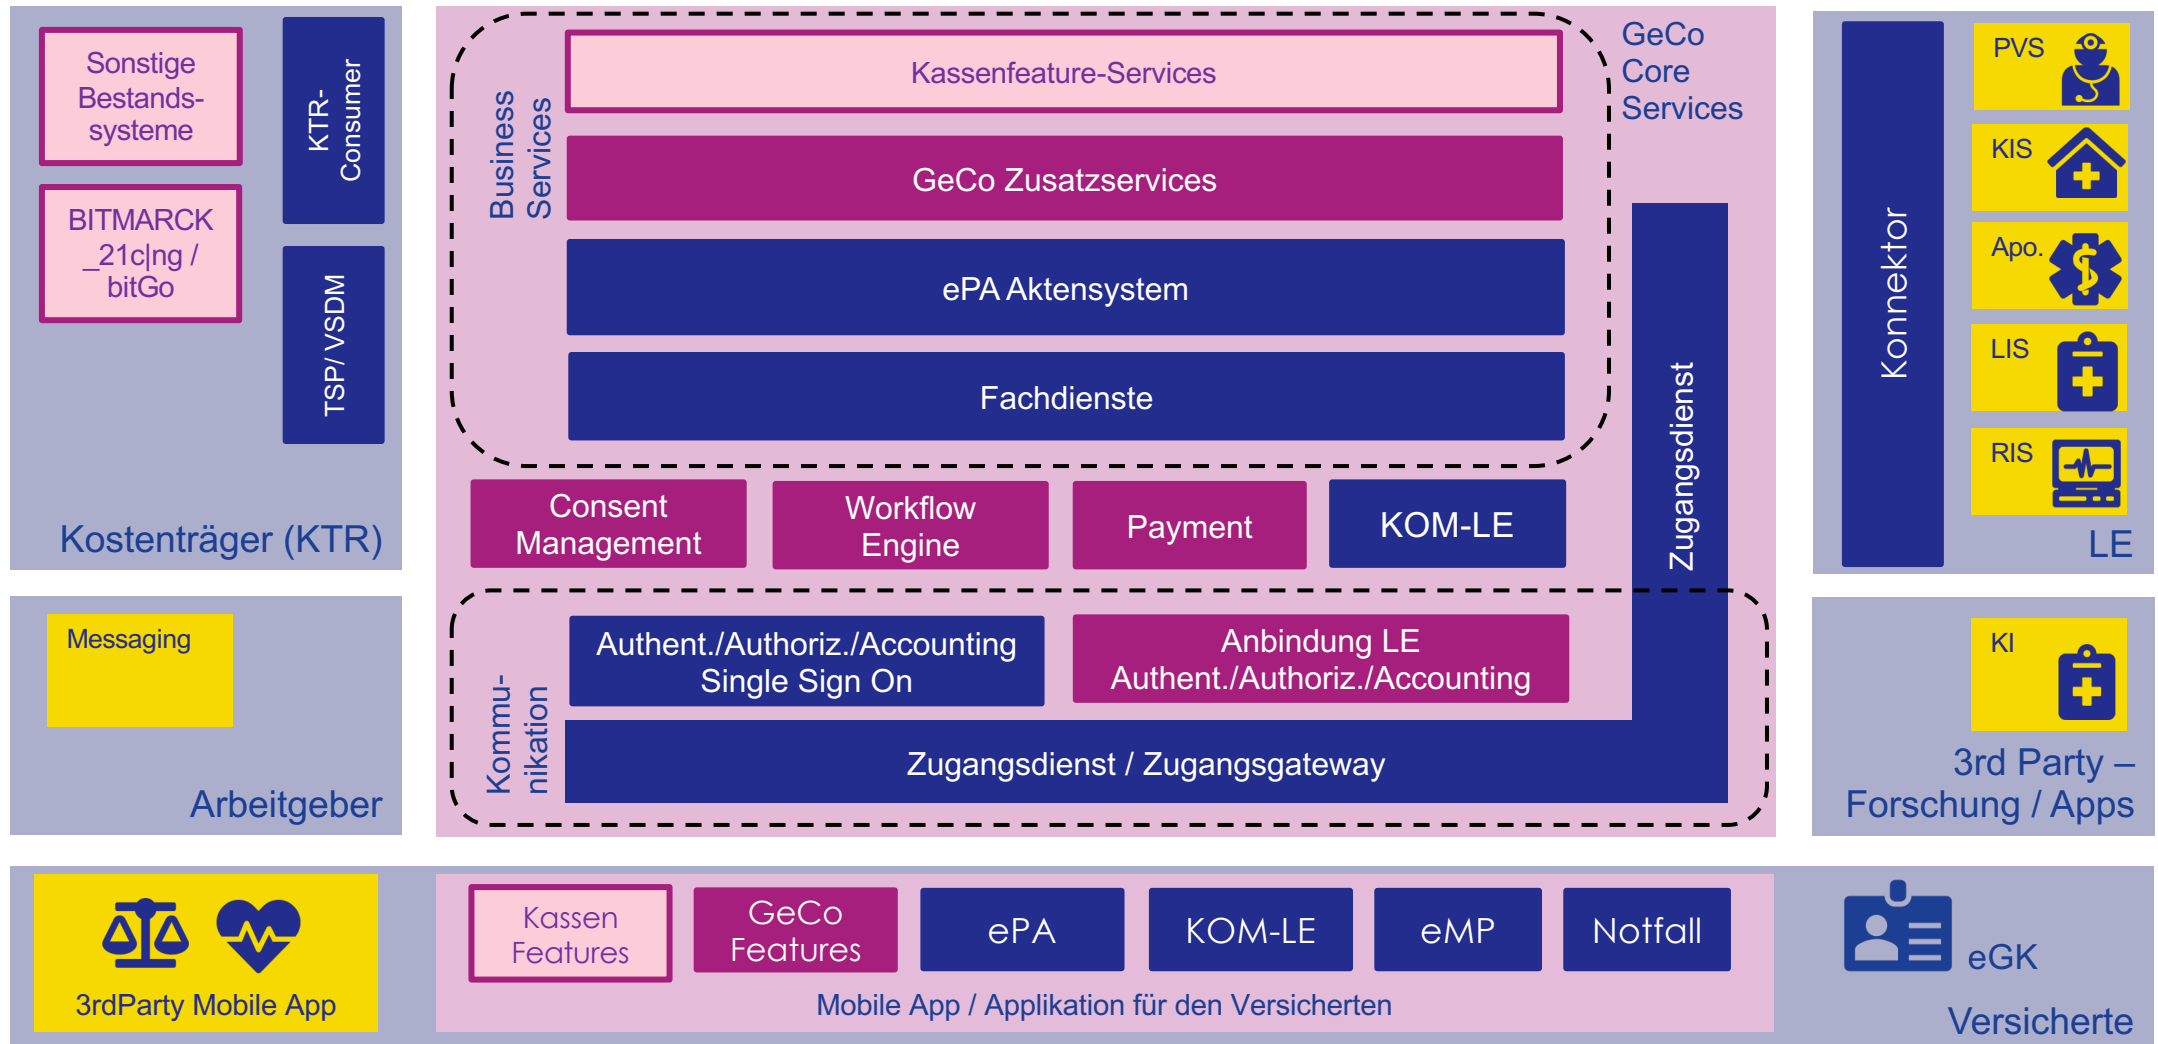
Sonstige Bestandssysteme

BITMARCK _21c|ng / bitGo

KTR-Consumer

TSP/ VSDM

Kostenträger (KTR)

Business Services

Kassenfeature-Services

GeCo Zusatzservices

ePA Aktensystem

Fachdienste

GeCo Core Services

Zugangsdienst

Consent Management

Workflow Engine

Payment

KOM-LE

Kommunikation

Authent./Authoriz./Accounting Single Sign On

Anbindung LE Authent./Authoriz./Accounting

Zugangsdienst / Zugangsgateway

Konnektor

PVS

KIS

Apo.

LIS

RIS

LE

Messaging

Arbeitgeber

KI

3rd Party – Forschung / Apps

3rdParty Mobile App

Kassen Features

GeCo Features

ePA

KOM-LE

eMP

Notfall

Mobile App / Applikation für den Versicherten

eGK

Versicherte